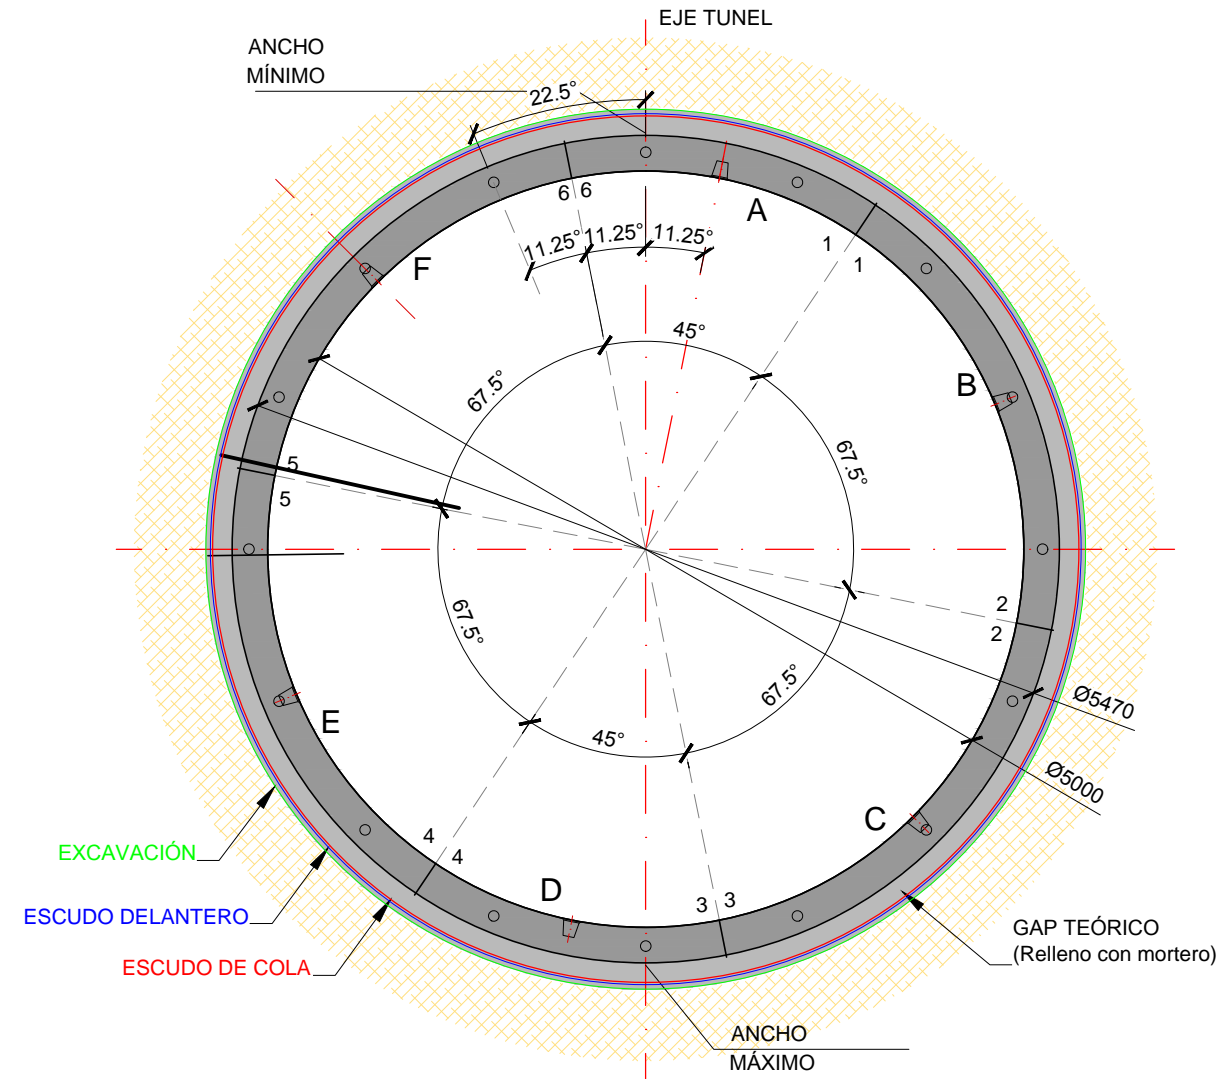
EJE TUNEL

ANCHO MÍNIMO

22.5°

6 6

A

11.25° 11.25° 11.25°

1
1

F

45°

67.5°

B

67.5°

5
5

2
2

67.5°

67.5°

Ø5470

E

45°

Ø5000

C

4
4

D

3 3

EXCAVACIÓN

ESCUDO DELANTERO

ESCUDO DE COLA

GAP TEÓRICO
(Relleno con mortero)

ANCHO
MÁXIMO